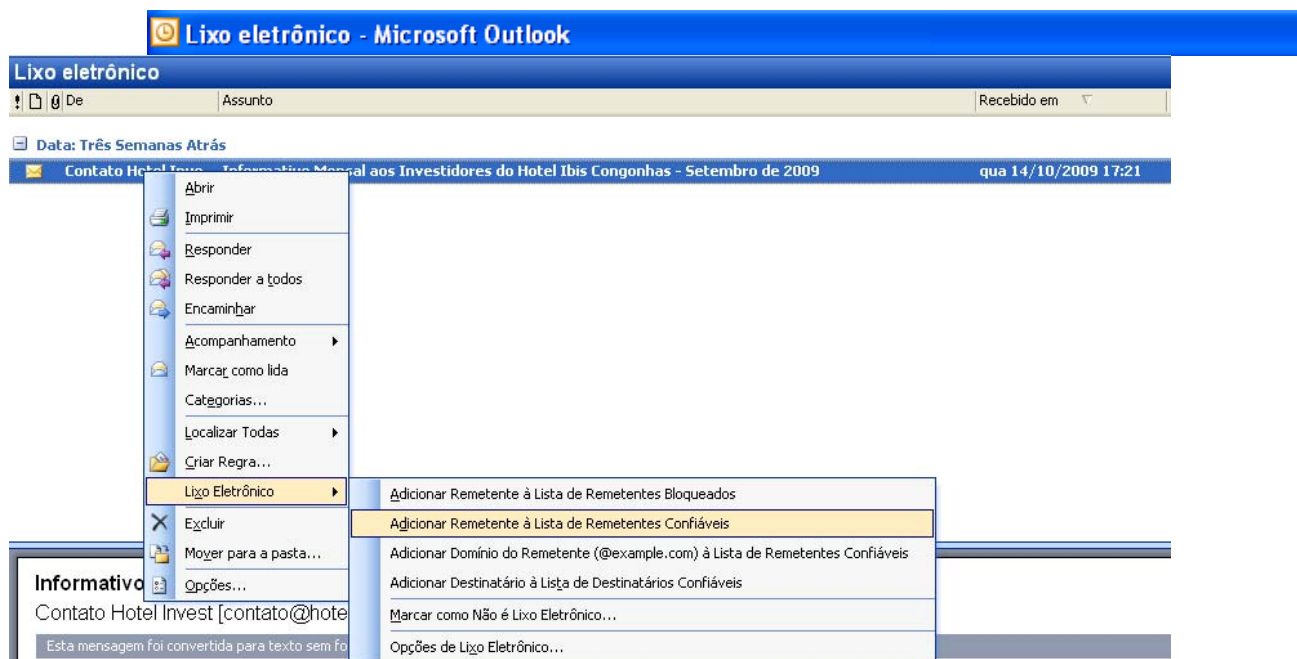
Lixo eletrônico - Microsoft Outlook

Lixo eletrônico

De | Assunto | Recebido em

Data: Três Semanas Atrás

Contato Hotel Inve... Informativo Mensal aos Investidores do Hotel Ibis Congonhas - Setembro de 2009 qua 14/10/2009 17:21

Abrir
Imprimir
Responder
Responder a todos
Encaminhar
Acompanhamento
Marcar como lida
Categorias...
Localizar Todas
Criar Regra...
Lixo Eletrônico
Excluir
Mover para a pasta...
Opções...

Adicionar Remetente à Lista de Remetentes Bloqueados
Adicionar Remetente à Lista de Remetentes Confiáveis
Adicionar Domínio do Remetente (@example.com) à Lista de Remetentes Confiáveis
Adicionar Destinatário à Lista de Destinatários Confiáveis
Marcar como Não é Lixo Eletrônico...
Opções de Lixo Eletrônico...

Informativo
Contato Hotel Invest [contato@hote
Esta mensagem foi convertida para texto sem fo